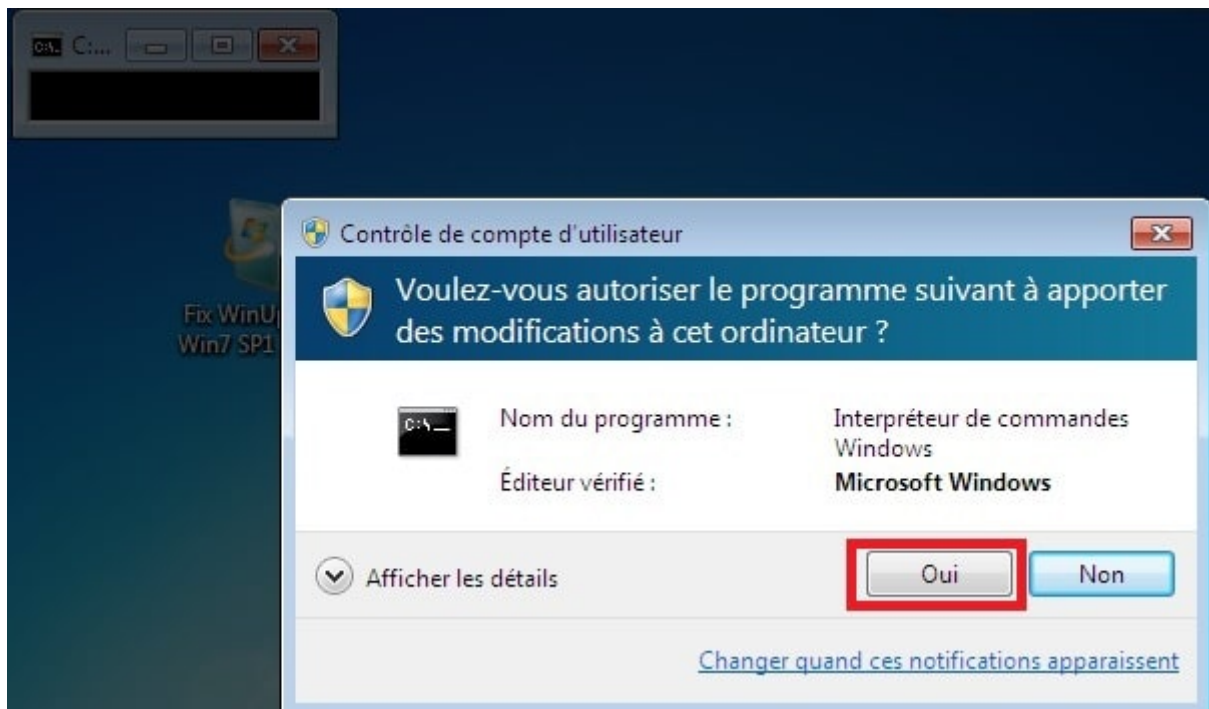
C:...

Fix WinUp
Win7 SP1

Contrôle de compte d'utilisateur

Voulez-vous autoriser le programme suivant à apporter des modifications à cet ordinateur ?

C:\_

Nom du programme : Interpréteur de commandes Windows

Éditeur vérifié : **Microsoft Windows**

Afficher les détails

Oui

Non

Changer quand ces notifications apparaissent